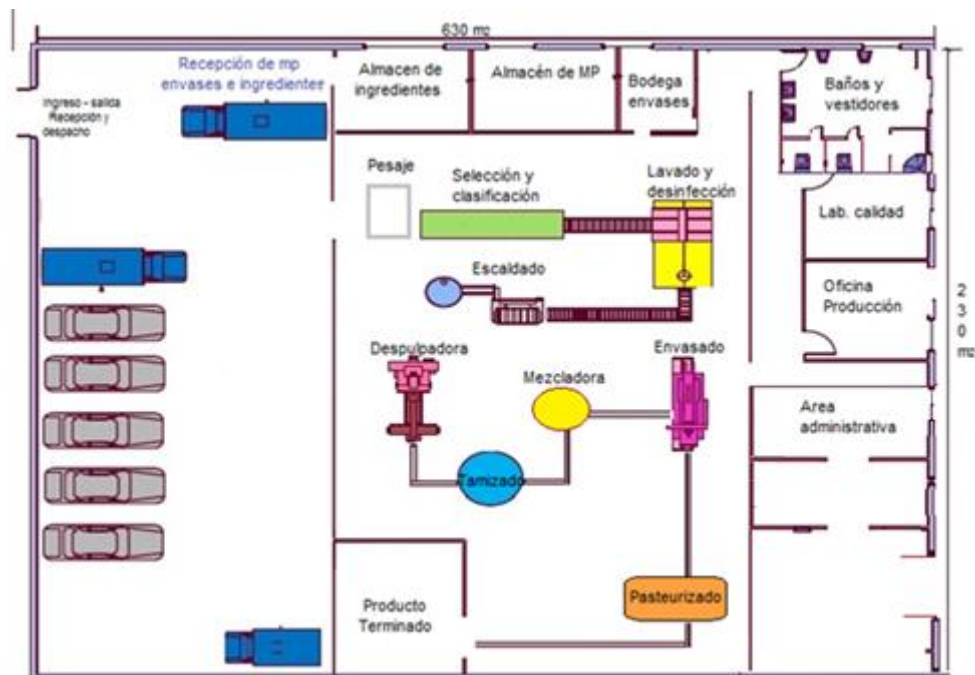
630 mc

Recepción de mp envases e ingredientes

Ingreso - salida Recepción y despacho

Almacen de ingredientes

Almacén de MP

Bodega envases

Baños y vestidores

Pesaje

Selección y clasificación

Lavado y desinfección

Lab. calidad

Escaldado

Oficina Producción

2 3 0 mc

Despulpadora

Mezcladora

Envasado

Area administrativa

Tamizado

Pasteurizado

Producto Terminado